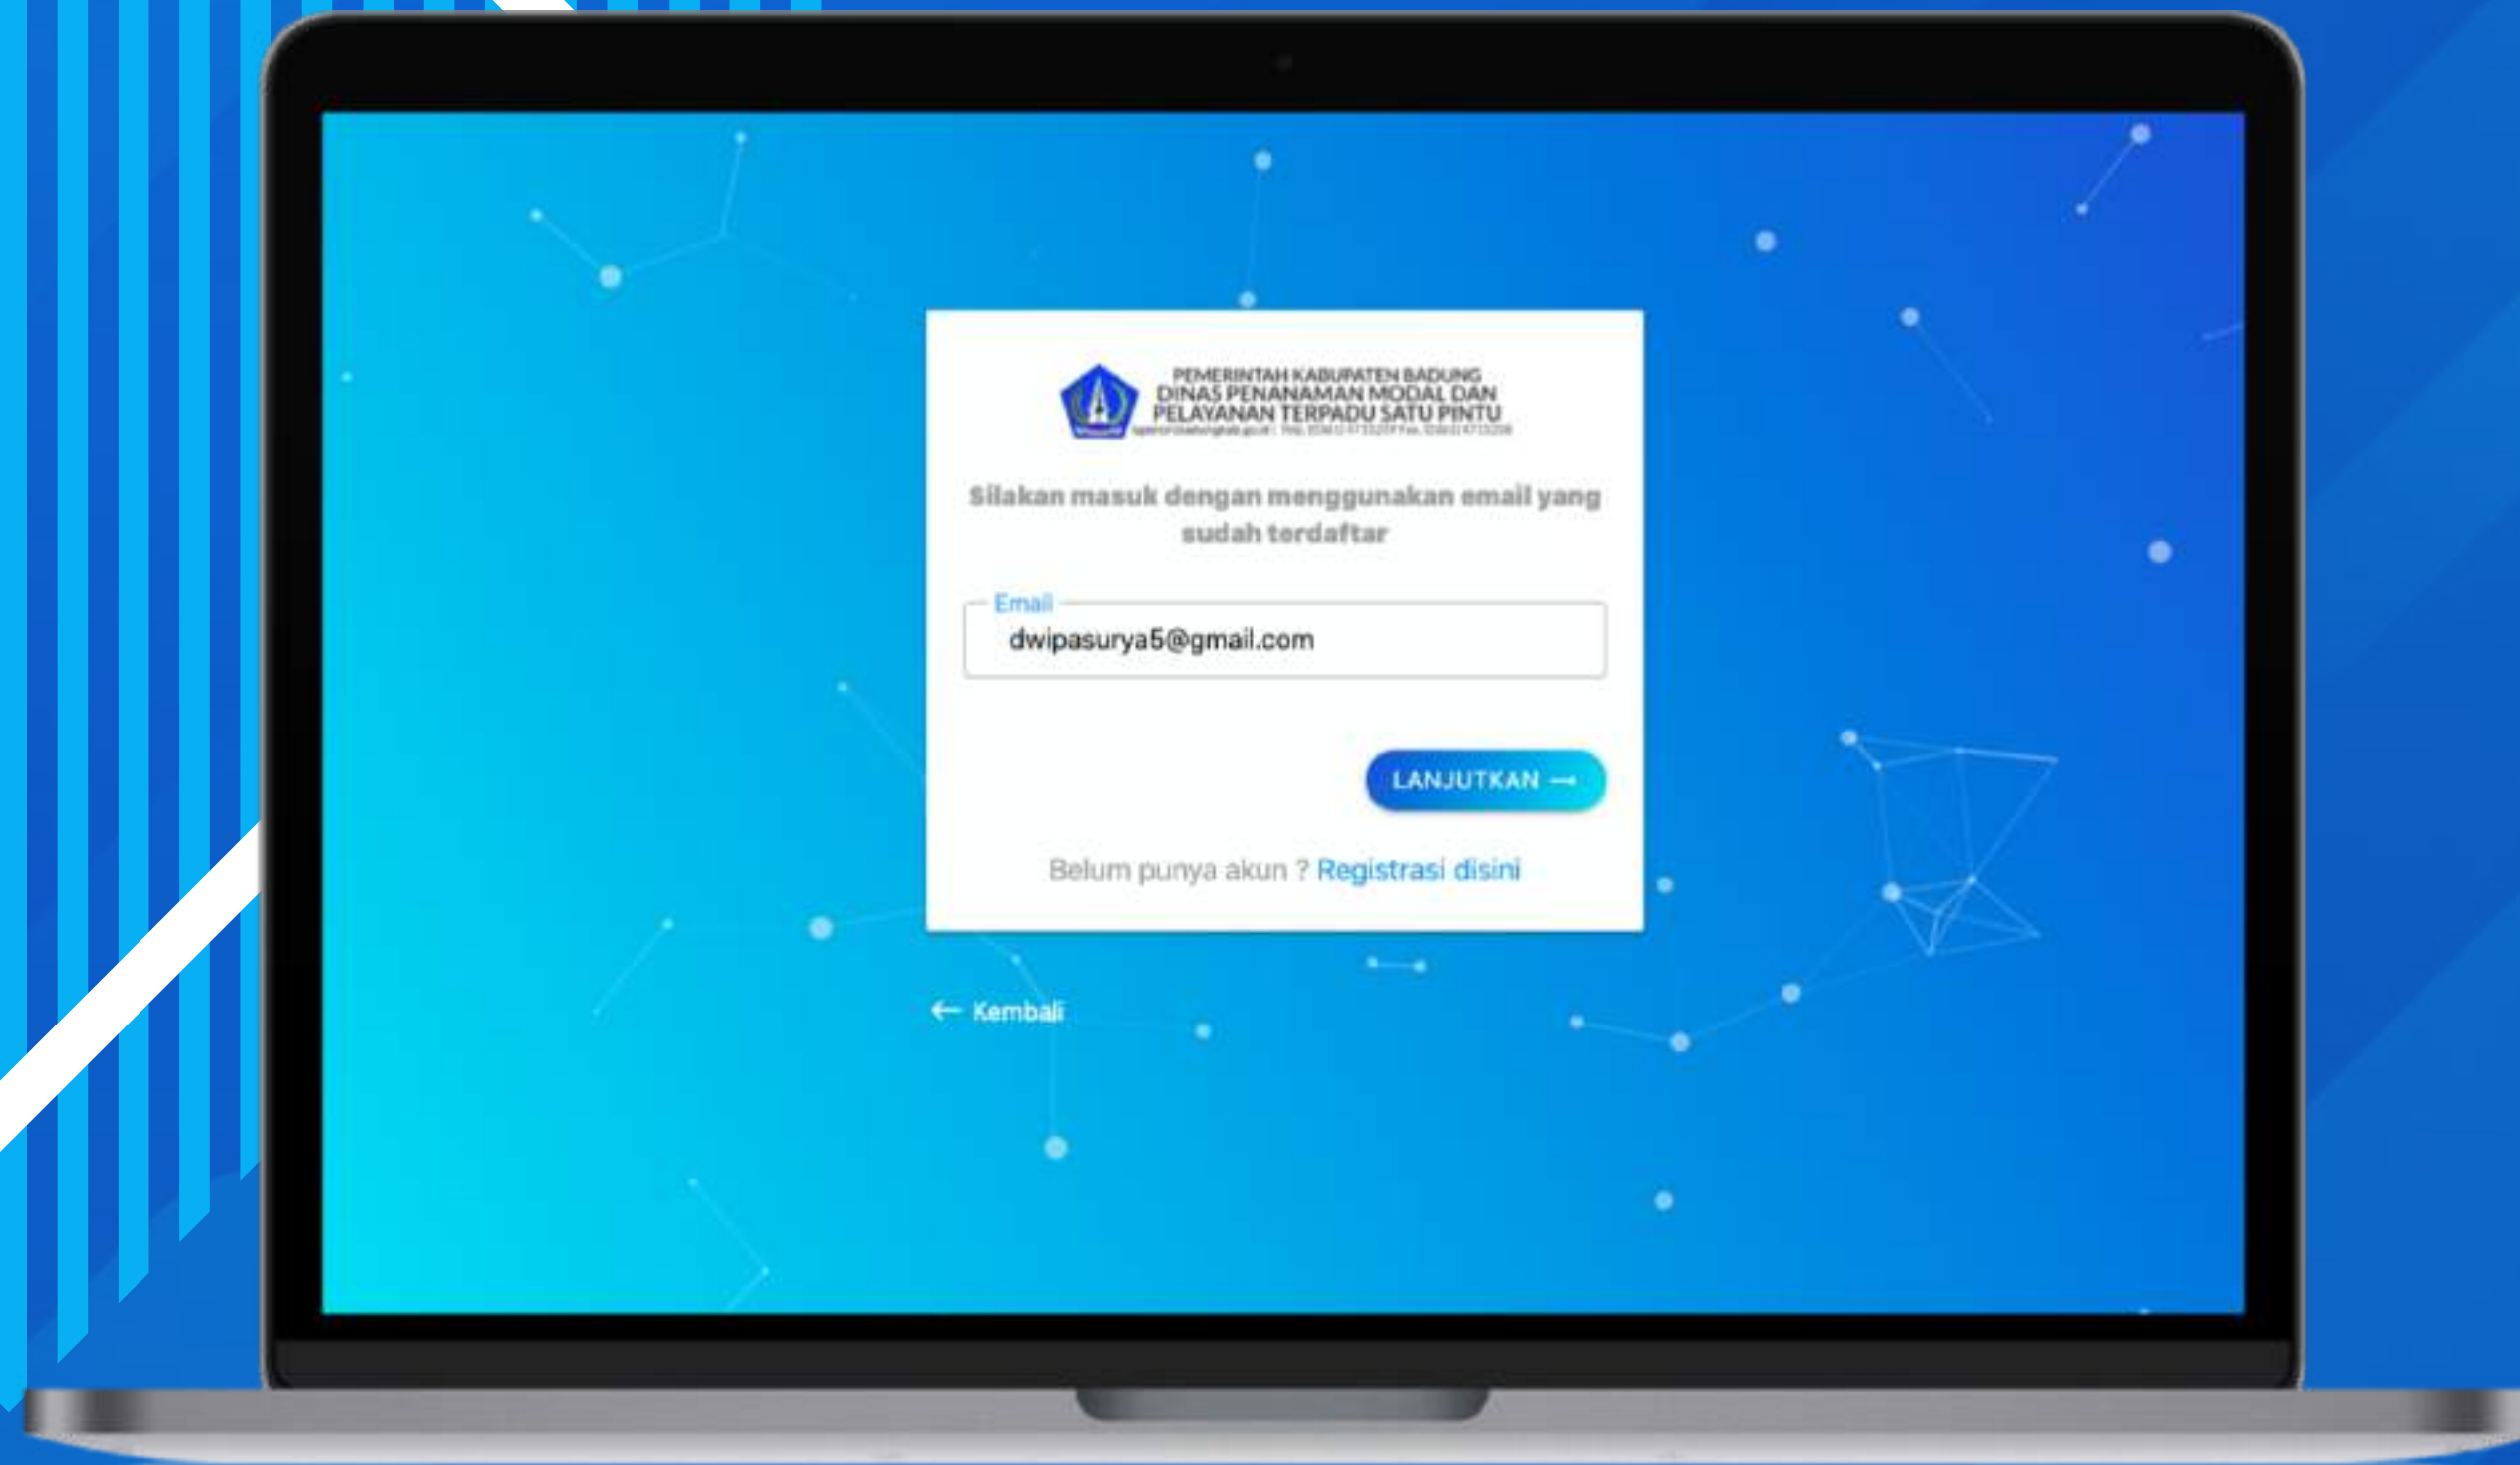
PEMERINTAH KABUPATEN BADUNG
DINAS PENANAMAN MODAL DAN PELAYANAN TERPADU SATU PINTU
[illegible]

Silakan masuk dengan menggunakan email yang sudah terdaftar

Email
dwipasurya5@gmail.com

LANJUTKAN →

Belum punya akun ? Registrasi disini

← Kembali